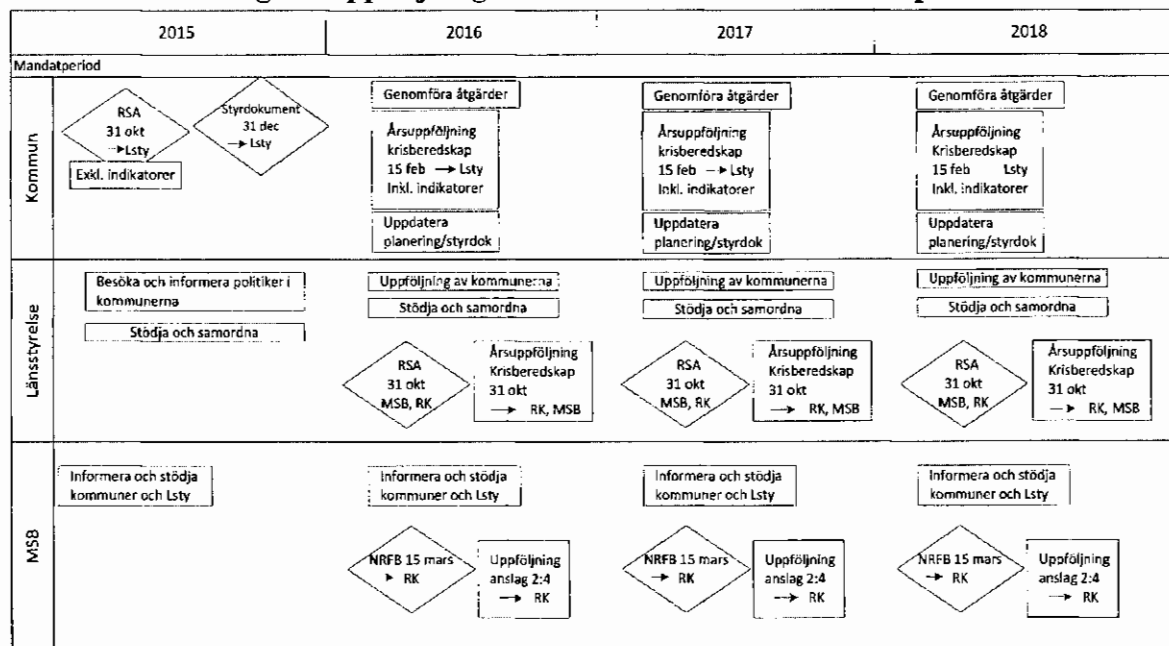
| | 2015 | 2016 | 2017 | 2018 |
|---|---|---|---|---|

Mandatperiod

Kommun

RSA 31 okt → Lsty

Styrdokument 31 dec → Lsty

Exkl. indikatorer

Genomföra åtgärder

Årsuppföljning krisberedskap 15 feb → Lsty Inkl. indikatorer

Uppdatera planering/styrdok

Genomföra åtgärder

Årsuppföljning krisberedskap 15 feb → Lsty Inkl. indikatorer

Uppdatera planering/styrdok

Genomföra åtgärder

Årsuppföljning Krisberedskap 15 feb Lsty Inkl. indikatorer

Uppdatera planering/styrdok

Länsstyrelse

Besöka och informera politiker i kommunerna

Stödja och samordna

Uppföljning av kommunerna

Stödja och samordna

RSA 31 okt MSB, RK

Årsuppföljning Krisberedskap 31 okt → RK, MSB

Uppföljning av kommunerna

Stödja och samordna

RSA 31 okt MSB, RK

Årsuppföljning Krisberedskap 31 okt → RK, MSB

Uppföljning av kommunerna

Stödja och samordna

RSA 31 okt MSB, RK

Årsuppföljning Krisberedskap 31 okt → RK, MSB

MSB

Informera och stödja kommuner och Lsty

Informera och stödja kommuner och Lsty

NRFB 15 mars → RK

Uppföljning anslag 2:4 → RK

Informera och stödja kommuner och Lsty

NRFB 15 mars → RK

Uppföljning anslag 2:4 → RK

Informera och stödja kommuner och Lsty

NRFB 15 mars → RK

Uppföljning anslag 2:4 → RK